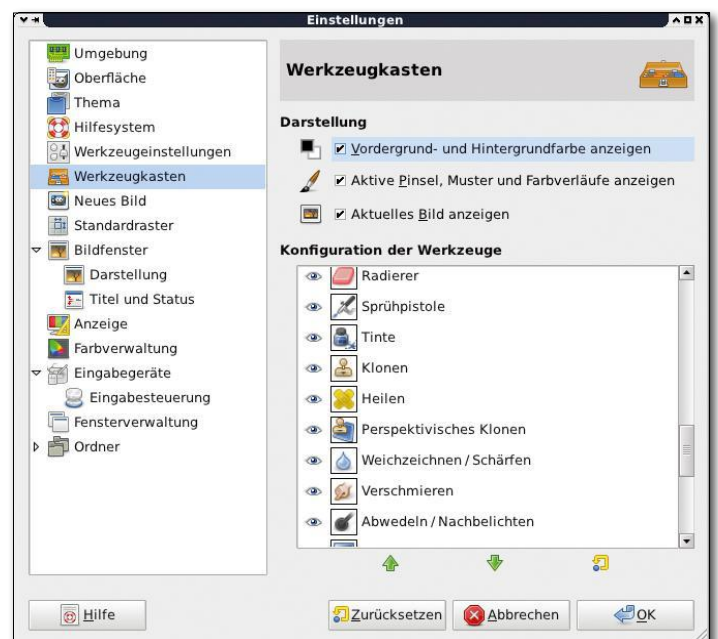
Einstellungen

Umgebung
Oberfläche
Thema
Hilfesystem
Werkzeugeinstellungen
Werkzeugkasten
Neues Bild
Standardraster
Bildfenster
Darstellung
Titel und Status
Anzeige
Farbverwaltung
Eingabegeräte
Eingabesteuerung
Fensterverwaltung
Ordner

Werkzeugkasten

Darstellung
Vordergrund- und Hintergrundfarbe anzeigen
Aktive Pinsel, Muster und Farbverläufe anzeigen
Aktuelles Bild anzeigen

Konfiguration der Werkzeuge
Radierer
Sprühpistole
Tinte
Klonen
Heilen
Perspektivisches Klonen
Weichzeichnen / Schärfen
Verschmieren
Abwedeln / Nachbelichten

Hilfe
Zurücksetzen
Abbrechen
OK